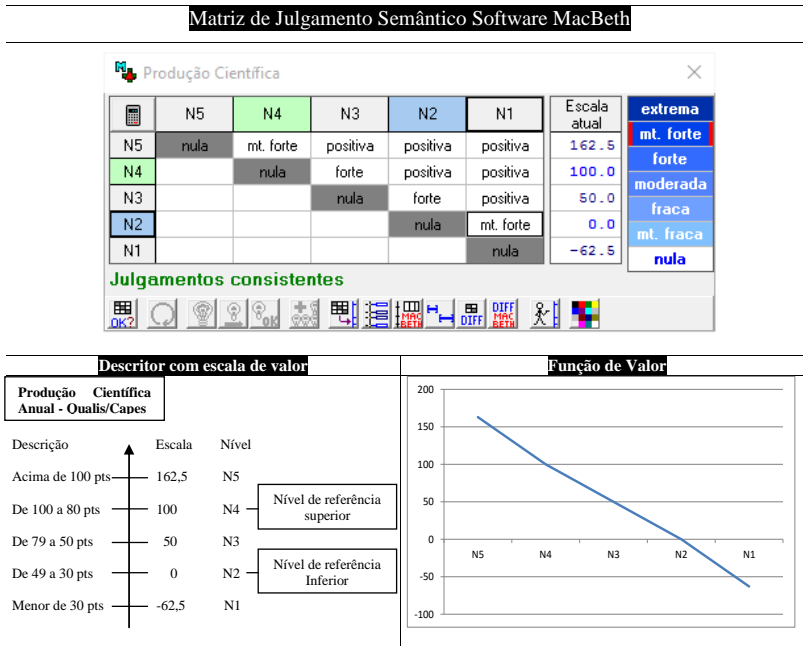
Matriz de Julgamento Semântico Software MacBeth

Produção Científica

| | N5 | N4 | N3 | N2 | N1 |
|---|---|---|---|---|---|
| N5 | nula | mt. forte | positiva | positiva | positiva |
| N4 | | nula | forte | positiva | positiva |
| N3 | | | nula | forte | positiva |
| N2 | | | | nula | mt. forte |
| N1 | | | | | nula |

| Escala atual |
|---|
| 162.5 |
| 100.0 |
| 50.0 |
| 0.0 |
| -62.5 |

extrema
mt. forte
forte
moderada
fraca
mt. fraca
nula

Julgamentos consistentes

OK? DIFF MAC BETH DIFF DIFF MAC BETH

Descritor com escala de valor

Produção Científica Anual - Qualis/Capes

| Descrição | Escala | Nível |
|---|---|---|
| Acima de 100 pts | 162,5 | N5 |
| De 100 a 80 pts | 100 | N4 |
| De 79 a 50 pts | 50 | N3 |
| De 49 a 30 pts | 0 | N2 |
| Menor de 30 pts | -62,5 | N1 |

Nível de referência superior

Nível de referência Inferior

Função de Valor

200
150
100
50
0
-50
-100
N5 N4 N3 N2 N1